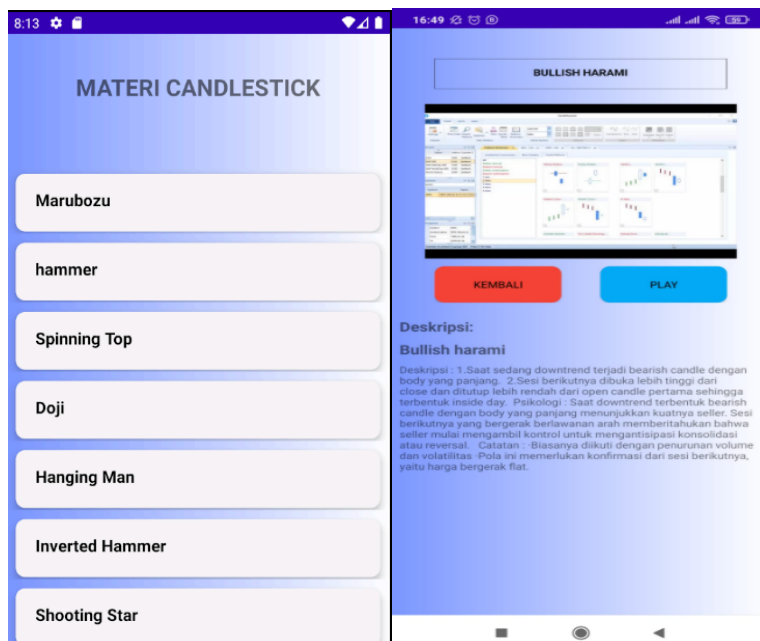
8:13

MATERI CANDLESTICK

Marubozu

hammer

Spinning Top

Doji

Hanging Man

Inverted Hammer

Shooting Star

16:49

BULLISH HARAMI

KEMBALI

PLAY

Deskripsi:

Bullish harami

Deskripsi : 1.Saat sedang downtrend terjadi bearish candle dengan body yang panjang. 2.Sesi berikutnya dibuka lebih tinggi dari close dan ditutup lebih rendah dari open candle pertama sehingga terbentuk inside day. Psikologi : Saat downtrend terbentuk bearish candle dengan body yang panjang menunjukkan kuatnya seller. Sesi berikutnya yang bergerak berlawanan arah memberitahukan bahwa seller mulai mengambil kontrol untuk mengantisipasi konsolidasi atau reversal. Catatan : -Biasanya diikuti dengan penurunan volume dan volatilitas -Pola ini memerlukan konfirmasi dari sesi berikutnya, yaitu harga bergerak flat.